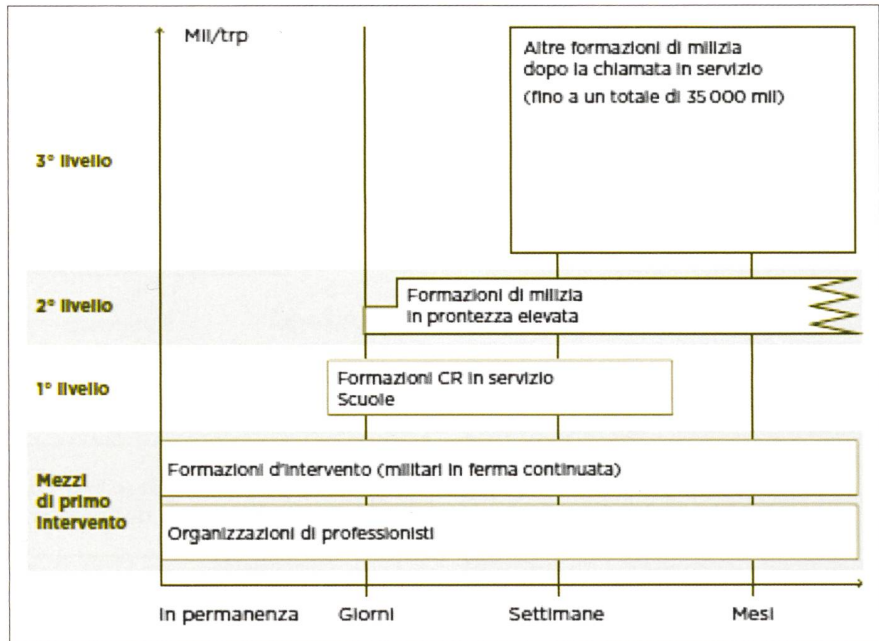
Mil/trp

3° livello

Altre formazioni di milizia dopo la chiamata in servizio

(fino a un totale di 35 000 mil)

2° livello

Formazioni di milizia in prontezza elevata

1° livello

Formazioni CR in servizio
Scuole

Mezzi di primo intervento

Formazioni d'intervento (militari in ferma continuata)

Organizzazioni di professionisti

In permanenza

Giorni

Settimane

Mesi